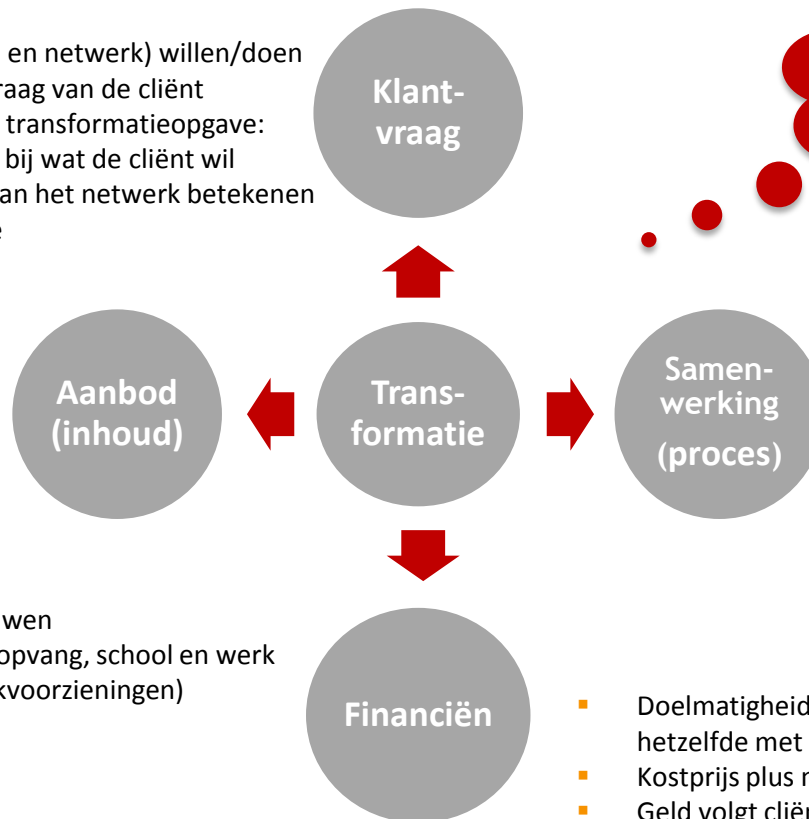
en netwerk) willen/doen
raag van de cliënt
transformatieopgave:
bij wat de cliënt wil
an het netwerk betekenen
e

Klant-
vraag

Aanbod
(inhoud)

Trans-
formatie

Samen-
werking
(proces)

wen
opvang, school en werk
kvoorzieningen)

Financiën

Doelmatigheid
hetzelfde met
Kostprijs plus r
Geld volgt cliën